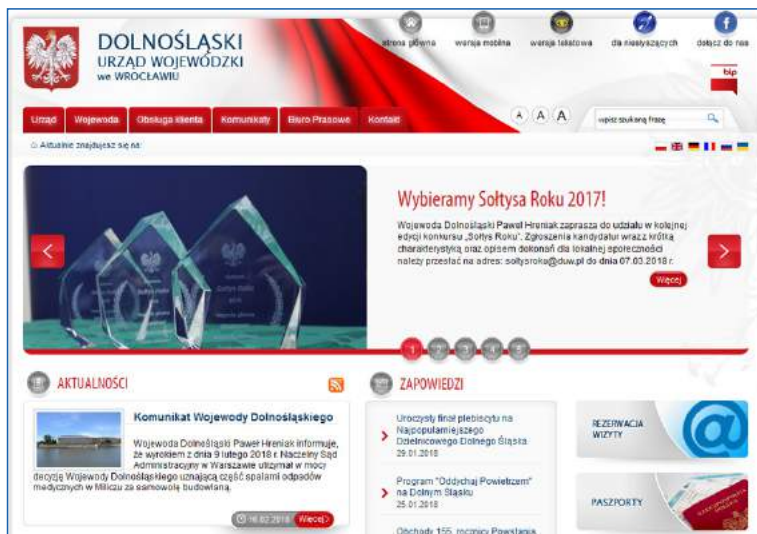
DOLNOŚLĄSKI URZĄD WOJEWÓDZKI we WROCŁAWIU

strona główna wersja mobilna wersja tekstowa dla niesłyszących dołącz do nas

bip

Urząd Wojewoda Obsługa klienta Komunikaty Biuro Prasowe Kontakt

A A A

wpisz szukaną frazę

Aktualnie znajdujesz się na:

Wybieramy Sołtysa Roku 2017!

Wojewoda Dolnośląski Paweł Hreniak zaprasza do udziału w kolejnej edycji konkursu „Sołtys Roku". Zgłoszenia kandydatur wraz krótką charakterystyką oraz opisem dokonań dla lokalnej społeczności należy przesłać na adres: soltysroku@duw.pl do dnia 07.03.2018 r.

Więcej

1 2 3 4 5

AKTUALNOŚCI

Komunikat Wojewody Dolnośląskiego

Wojewoda Dolnośląski Paweł Hreniak informuje, że wyrokiem z dnia 9 lutego 2018 r. Naczelny Sąd Administracyjny w Warszawie utrzymał w mocy decyzję Wojewody Dolnośląskiego uznającą część spalarni odpadów medycznych w Miliczu za samowolę budowlaną.

16.02.2018 Więcej

ZAPOWIEDZI

Uroczysty finał plebiscytu na Najpopularniejszego Dzielnicowego Dolnego Śląska 29.01.2018

Program "Oddychaj Powietrzem" na Dolnym Śląsku 25.01.2018

Obchody 155. rocznicy Powstania

REZERWACJA WIZYTY

PASZPORTY